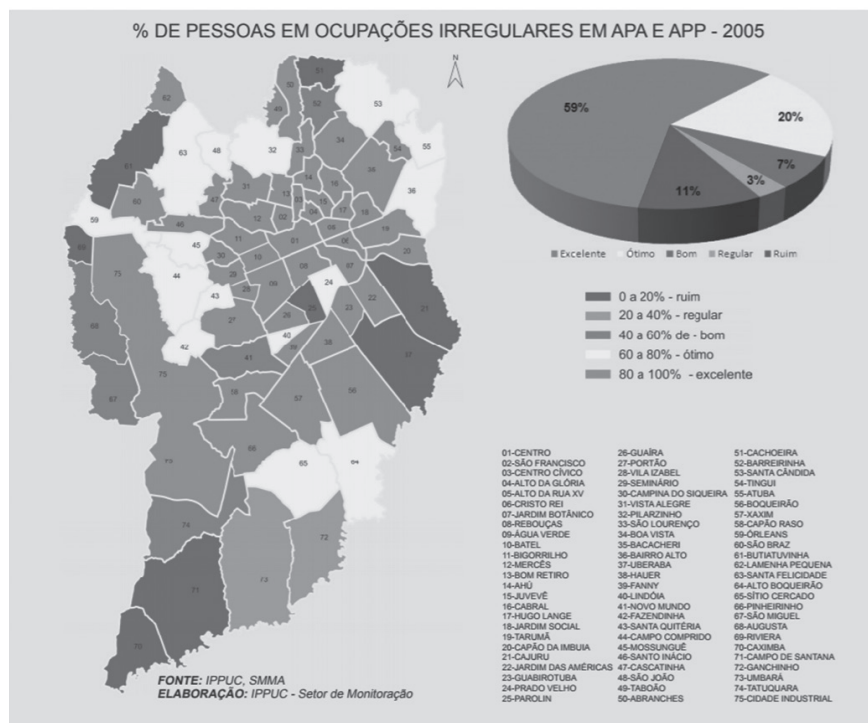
% DE PESSOAS EM OCUPAÇÕES IRREGULARES EM APA E APP - 2005

N

59%
20%
7%
3%
11%

Excelente Ótimo Bom Regular Ruim

0 a 20% - ruim
20 a 40% - regular
40 a 60% de - bom
60 a 80% - ótimo
80 a 100% - excelente

51 53 62 50 52 49 55 63 48 32 33 34 54 36 61 31 14 35 13 15 56 60 47 59 12 02 16 18 46 03 17 04 19 11 01 06 45 30 10 20 69 08 07 75 44 29 09 24 43 23 22 27 21 68 26 25 40 39 38 42 37 41 58 57 67 66 65 64 70 74 72 73 71 75

01-CENTRO
02-SÃO FRANCISCO
03-CENTRO CÍVICO
04-ALTO DA GLÓRIA
05-ALTO DA RUA XV
06-CRISTO REI
07-JARDIM BOTÂNICO
08-REBOUÇAS
09-ÁGUA VERDE
10-BATEL
11-BIGORRILHO
12-MERCÊS
13-BOM RETIRO
14-AHÚ
15-JUVEVÊ
16-CABRAL
17-HUGO LANGE
18-JARDIM SOCIAL
19-TARUMÃ
20-CAPÃO DA IMBUIA
21-CAJURU
22-JARDIM DAS AMÉRICAS
23-GUABIROTUBA
24-PRADO VELHO
25-PAROLIN
26-GUAÍRA
27-PORTÃO
28-VILA IZABEL
29-SEMINÁRIO
30-CAMPINA DO SIQUEIRA
31-VISTA ALEGRE
32-PILARZINHO
33-SÃO LOURENÇO
34-BOA VISTA
35-BACACHERI
36-BAIRRO ALTO
37-UBERABA
38-HAUER
39-FANNY
40-LINDÓIA
41-NOVO MUNDO
42-FAZENDINHA
43-SANTA QUITÉRIA
44-CAMPO COMPRIDO
45-MOSSUNGUÊ
46-SANTO INÁCIO
47-CASCATINHA
48-SÃO JOÃO
49-TABOÃO
50-ABRANCHES
51-CACHOEIRA
52-BARREIRINHA
53-SANTA CÂNDIDA
54-TINGUI
55-ATUBA
56-BOQUEIRÃO
57-XAXIM
58-CAPÃO RASO
59-ÓRLEANS
60-SÃO BRAZ
61-BUTIATUVINHA
62-LAMENHA PEQUENA
63-SANTA FELICIDADE
64-ALTO BOQUEIRÃO
65-SÍTIO CERCADO
66-PINHEIRINHO
67-SÃO MIGUEL
68-AUGUSTA
69-RIVIERA
70-CAXIMBA
71-CAMPO DE SANTANA
72-GANCHINHO
73-UMBARÁ
74-TATUQUARA
75-CIDADE INDUSTRIAL

FONTE: IPPUC, SMMA
ELABORAÇÃO: IPPUC - Setor de Monitoração